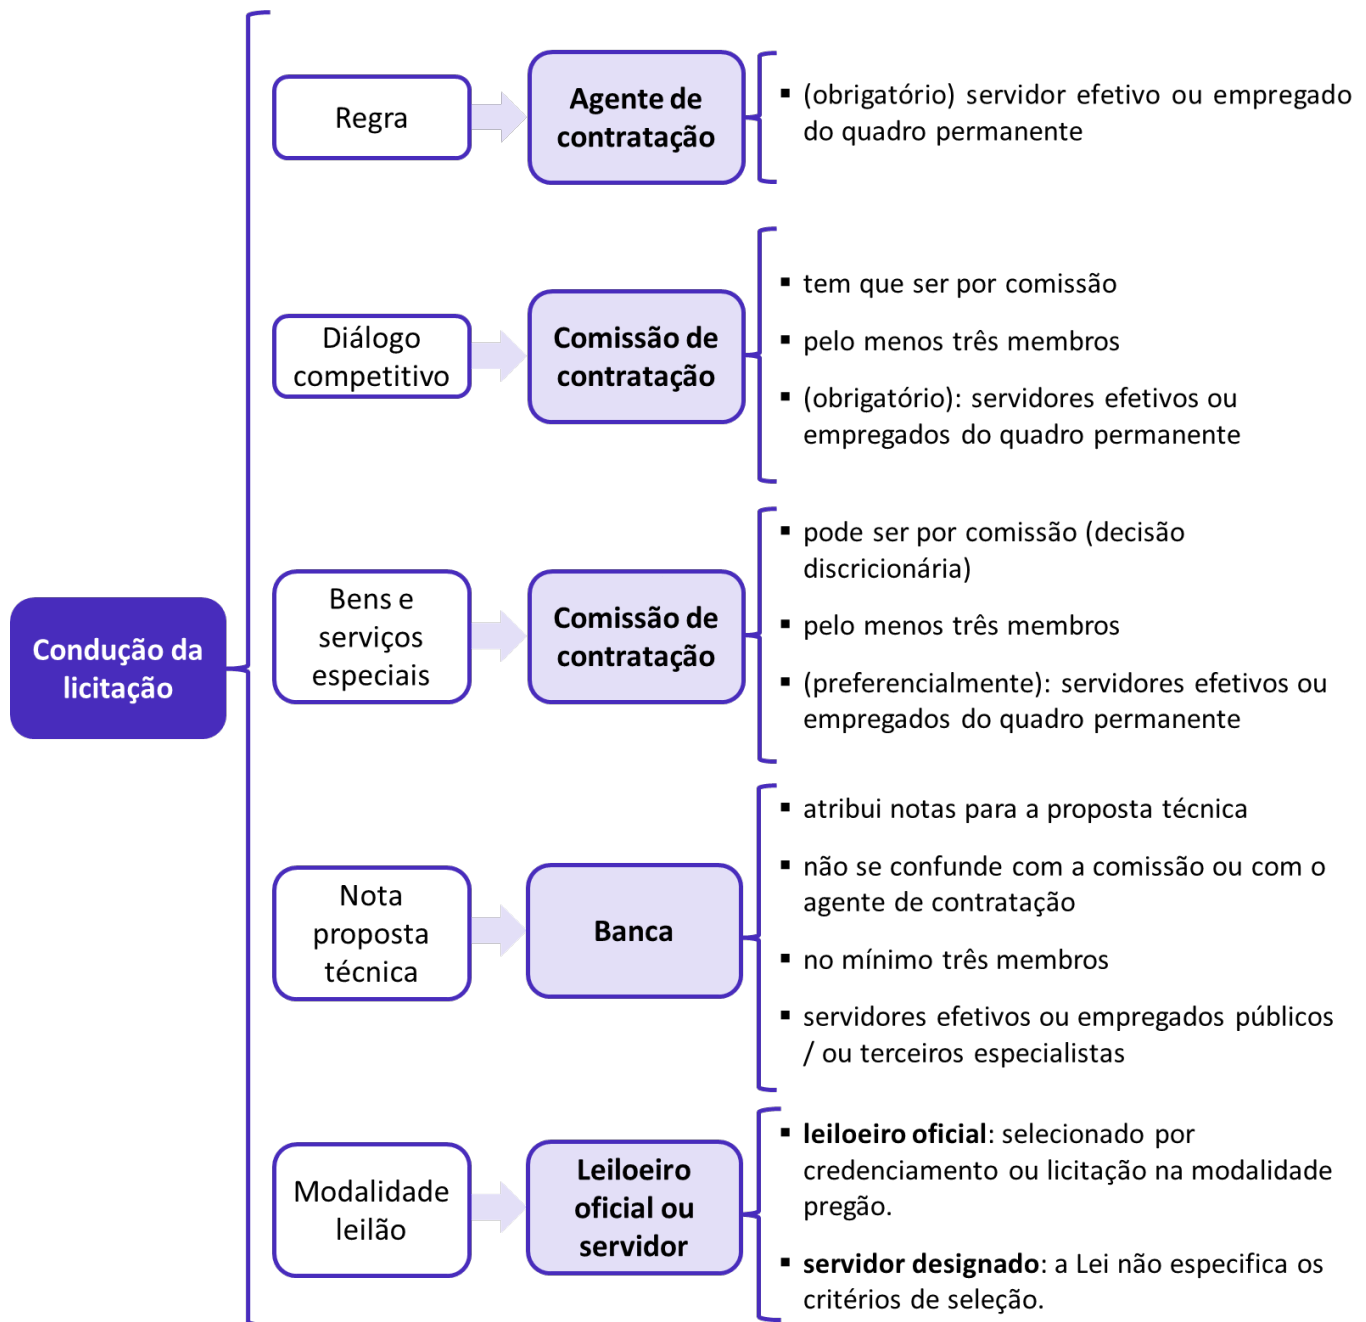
Condução da licitação

Regra

Agente de contratação

▪ (obrigatório) servidor efetivo ou empregado do quadro permanente

Diálogo competitivo

Comissão de contratação

▪ tem que ser por comissão

▪ pelo menos três membros

▪ (obrigatório): servidores efetivos ou empregados do quadro permanente

Bens e serviços especiais

Comissão de contratação

▪ pode ser por comissão (decisão discricionária)

▪ pelo menos três membros

▪ (preferencialmente): servidores efetivos ou empregados do quadro permanente

Nota proposta técnica

Banca

▪ atribui notas para a proposta técnica

▪ não se confunde com a comissão ou com o agente de contratação

▪ no mínimo três membros

▪ servidores efetivos ou empregados públicos / ou terceiros especialistas

Modalidade leilão

Leiloeiro oficial ou servidor

▪ **leiloeiro oficial**: selecionado por credenciamento ou licitação na modalidade pregão.

▪ **servidor designado**: a Lei não especifica os critérios de seleção.